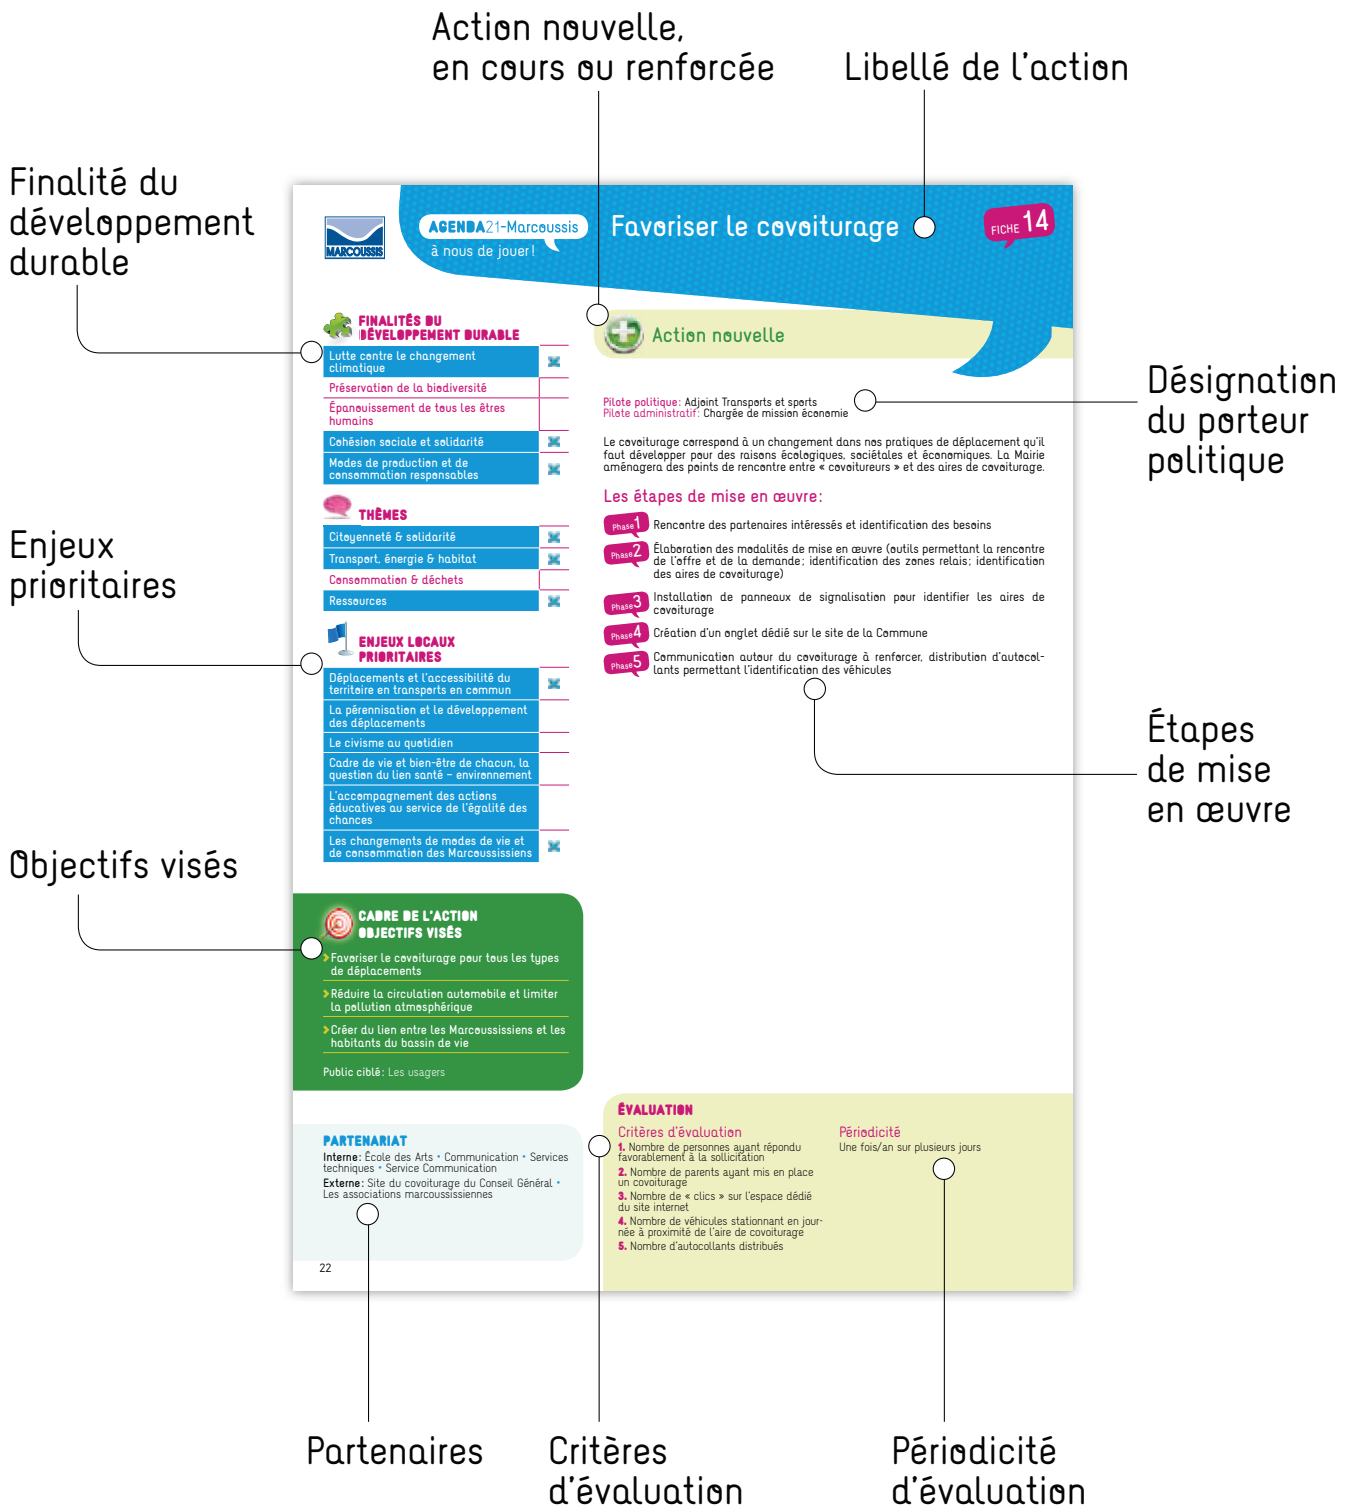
Action nouvelle, en cours ou renforcée

Libellé de l'action

Finalité du développement durable

MARCOUSSIS

AGENDA21-Marcoussis
à nous de jouer!

Favoriser le covoiturage

FICHE 14

FINALITÉS DU DÉVELOPPEMENT DURABLE

| | |
|---|---|
| Lutte contre le changement climatique | ✖ |
| Préservation de la biodiversité | |
| Épanouissement de tous les êtres humains | |
| Cohésion sociale et solidarité | ✖ |
| Modes de production et de consommation responsables | ✖ |

THÈMES

| | |
|---|---|
| Citoyenneté & solidarité | ✖ |
| Transport, énergie & habitat | ✖ |
| Consommation & déchets | |
| Ressources | ✖ |

ENJEUX LOCAUX PRIORITAIRES

| | |
|---|---|
| Déplacements et l'accessibilité du territoire en transports en commun | ✖ |
| La pérennisation et le développement des déplacements | |
| Le civisme au quotidien | |
| Cadre de vie et bien-être de chacun, la question du lien santé – environnement | |
| L'accompagnement des actions éducatives au service de l'égalité des chances | |
| Les changements de modes de vie et de consommation des Marcoussissiens | ✖ |

Action nouvelle

Désignation du porteur politique

Pilote politique: Adjoint Transports et sports
Pilote administratif: Chargée de mission économie

Le covoiturage correspond à un changement dans nos pratiques de déplacement qu'il faut développer pour des raisons écologiques, sociétales et économiques. La Mairie aménagera des points de rencontre entre « covoitureurs » et des aires de covoiturage.

Les étapes de mise en œuvre:

Phase 1 Rencontre des partenaires intéressés et identification des besoins

Phase 2 Élaboration des modalités de mise en œuvre (outils permettant la rencontre de l'offre et de la demande; identification des zones relais; identification des aires de covoiturage)

Phase 3 Installation de panneaux de signalisation pour identifier les aires de covoiturage

Phase 4 Création d'un onglet dédié sur le site de la Commune

Phase 5 Communication autour du covoiturage à renforcer, distribution d'autocollants permettant l'identification des véhicules

Enjeux prioritaires

Étapes de mise en œuvre

Objectifs visés

CADRE DE L'ACTION
OBJECTIFS VISÉS

> Favoriser le covoiturage pour tous les types de déplacements
> Réduire la circulation automobile et limiter la pollution atmosphérique
> Créer du lien entre les Marcoussissiens et les habitants du bassin de vie

Public ciblé: Les usagers

PARTENARIAT
Interne: École des Arts • Communication • Services techniques • Service Communication
Externe: Site du covoiturage du Conseil Général • Les associations marcoussissiennes

22

ÉVALUATION
Critères d'évaluation
1. Nombre de personnes ayant répondu favorablement à la sollicitation
2. Nombre de parents ayant mis en place un covoiturage
3. Nombre de « clics » sur l'espace dédié du site internet
4. Nombre de véhicules stationnant en journée à proximité de l'aire de covoiturage
5. Nombre d'autocollants distribués

Périodicité
Une fois/an sur plusieurs jours

Partenaires

Critères d'évaluation

Périodicité d'évaluation